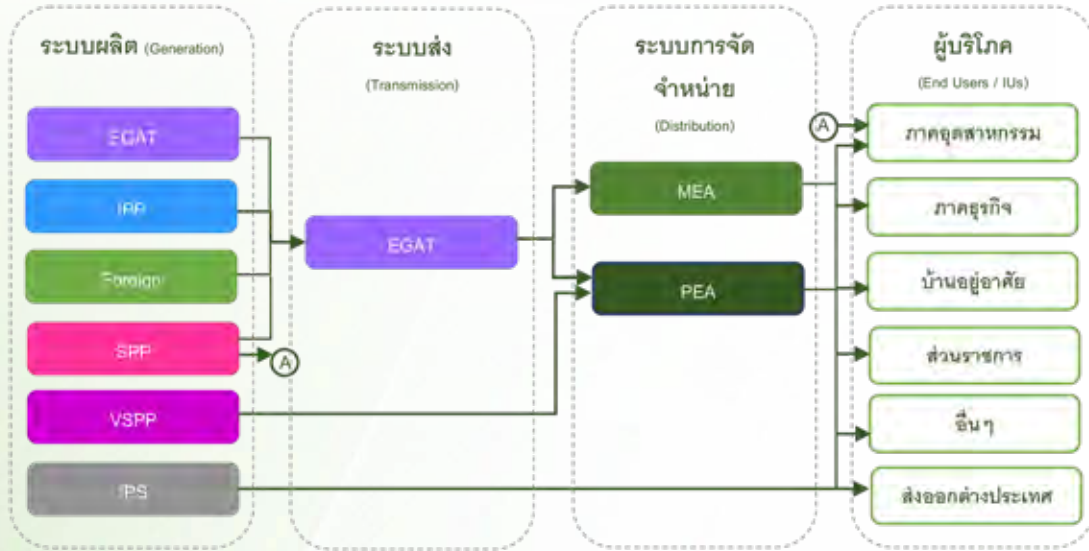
ระบบผลิต (Generation)

EGAT

IPP

Foreign

SPP

A

VSPP

IPS

ระบบส่ง

(Transmission)

EGAT

ระบบการจัดจำหน่าย

(Distribution)

MEA

PEA

ผู้บริโภค

(End Users / IUs)

A

ภาคอุตสาหกรรม

ภาคธุรกิจ

บ้านอยู่อาศัย

ส่วนราชการ

อื่น ๆ

ส่งออกต่างประเทศ